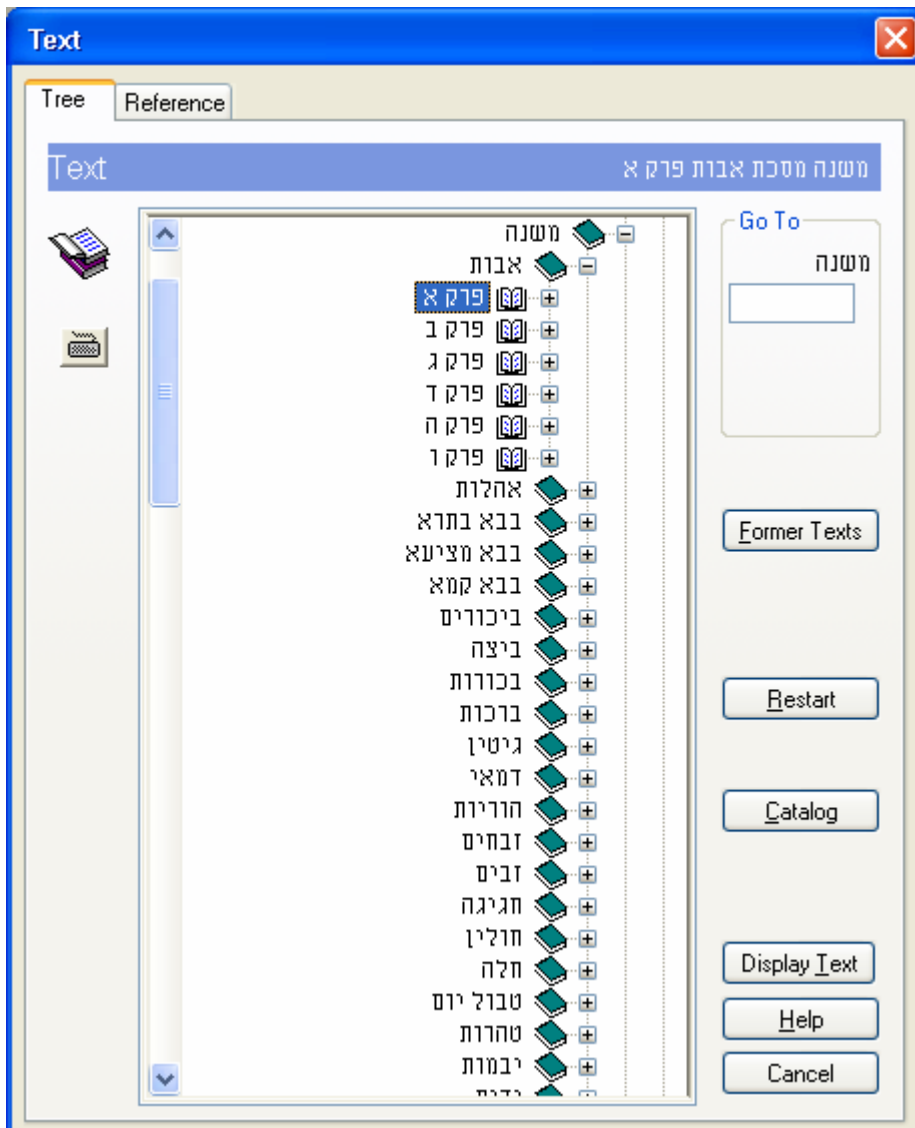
Text

Tree
Reference

Text
משנה מסכת אבות פרק א

משנה
אבות
פרק א
פרק ב
פרק ג
פרק ד
פרק ה
פרק ו
אהלות
בבא בתרא
בבא מציעא
בבא קמא
ביכורים
ביצה
בכורות
ברכות
גיטין
דמאי
הוריות
זבחים
זבים
חגיגה
חולין
חלה
טבול יום
טהרות
יבמות
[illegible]

Go To
משנה

Former Texts
Restart
Catalog
Display Text
Help
Cancel